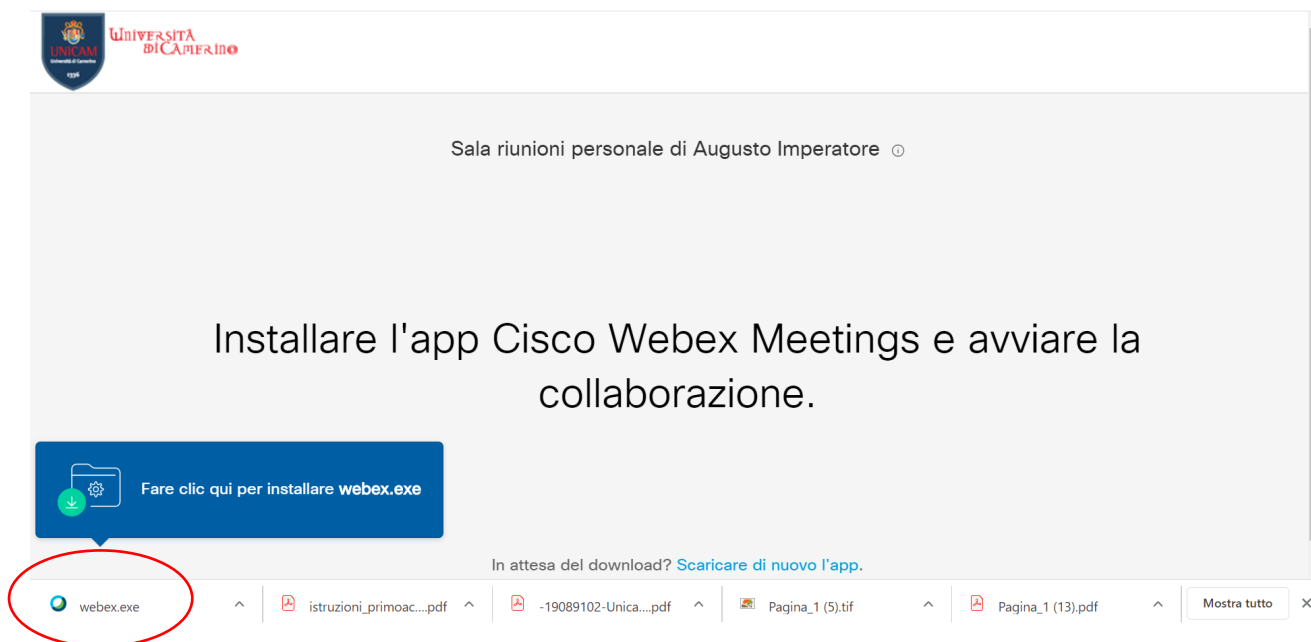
UNICAM Università di Camerino 1336 Università di Camerino

Sala riunioni personale di Augusto Imperatore

Installare l'app Cisco Webex Meetings e avviare la collaborazione.

Fare clic qui per installare webex.exe

In attesa del download? Scaricare di nuovo l'app.

webex.exe
istruzioni_primoac....pdf
-19089102-Unica....pdf
Pagina_1 (5).tif
Pagina_1 (13).pdf
Mostra tutto